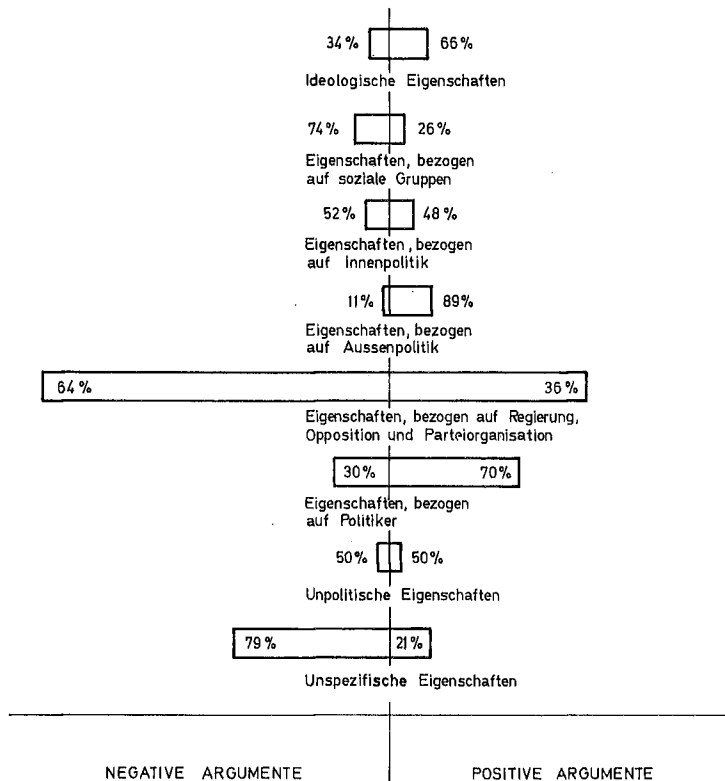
34 % 66 %
Ideologische Eigenschaften

74 % 26 %
Eigenschaften, bezogen auf soziale Gruppen

52 % 48 %
Eigenschaften, bezogen auf Innenpolitik

11 % 89 %
Eigenschaften, bezogen auf Aussenpolitik

64 % 36 %
Eigenschaften, bezogen auf Regierung, Opposition und Parteiorganisation

30 % 70 %
Eigenschaften, bezogen auf Politiker

50 % 50 %
Unpolitische Eigenschaften

79 % 21 %
Unspezifische Eigenschaften

NEGATIVE ARGUMENTE

POSITIVE ARGUMENTE